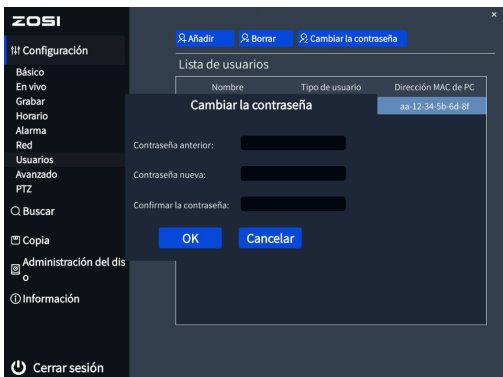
ZOSI

Configuración
Básico
En vivo
Grabar
Horario
Alarma
Red
Usuarios
Avanzado
PTZ
Buscar
Copia
Administración del dis o
Información
Cerrar sesión

×

Añadir
Borrar
Cambiar la contraseña

Lista de usuarios

| Nombre | Tipo de usuario | Dirección MAC de PC |
|---|---|---|
| | | aa-12-34-5b-6d-8f |

Cambiar la contraseña

Contraseña anterior:
Contraseña nueva:
Confirmar la contraseña:

OK
Cancelar